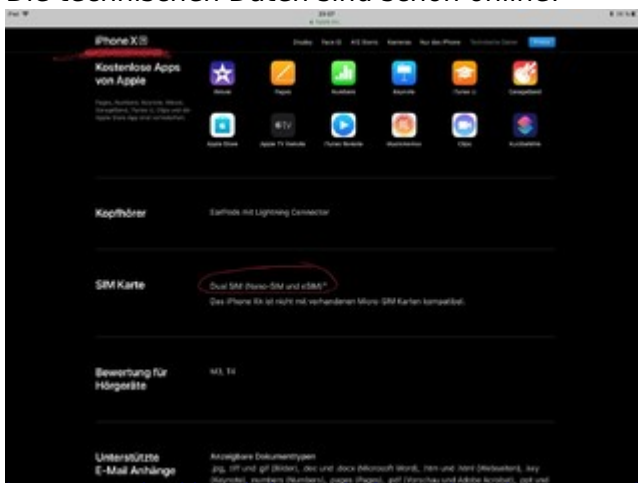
Die technischen Daten sind schon online.

iPhone X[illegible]

Display Face ID AR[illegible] Kameras Nur das iPhone Technische Daten Kaufen

Kostenlose Apps von Apple

Pages, Numbers, Keynote, iMovie, GarageBand, iTunes U, Clips und die Apple Store App sind vorinstalliert.

iMovie Pages Numbers Keynote iTunes U GarageBand

Apple Store Apple TV Remote iTunes Remote Wunschliste Clips Kurzbefehle

Kopfhörer

EarPods mit Lightning Connector

SIM Karte

Dual SIM (Nano-SIM und eSIM)*

Das iPhone Xs ist nicht mit vorhandenen Micro-SIM Karten kompatibel.

Bewertung für Hörgeräte

M3, T4

Unterstützte E-Mail Anhänge

Anzeigbare Dokumenttypen

.jpg, .tiff und .gif (Bilder), .doc und .docx (Microsoft Word), .htm und .html (Webseiten), .key (Keynote), .numbers (Numbers), .pages (Pages), .pdf (Vorschau und Adobe Acrobat), .ppt und